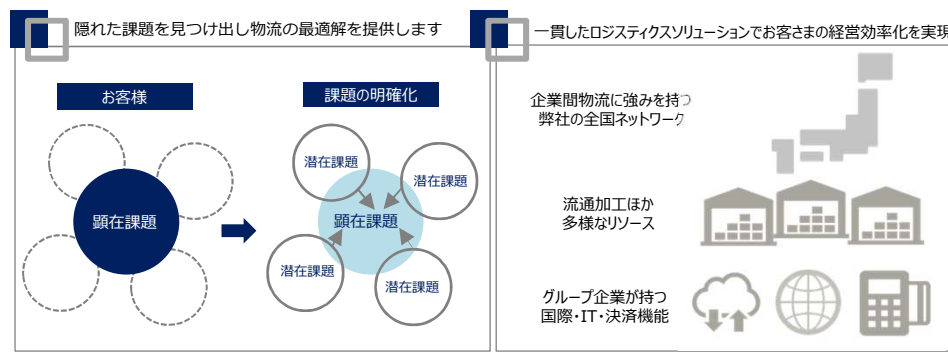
隠れた課題を見つけ出し物流の最適解を提供します

お客様

顕在課題

課題の明確化

潜在課題

潜在課題

顕在課題

潜在課題

潜在課題

一貫したロジスティクスソリューションでお客さまの経営効率化を実現

企業間物流に強みを持つ
弊社の全国ネットワーク

流通加工ほか
多様なリソース

グループ企業が持つ
国際・IT・決済機能